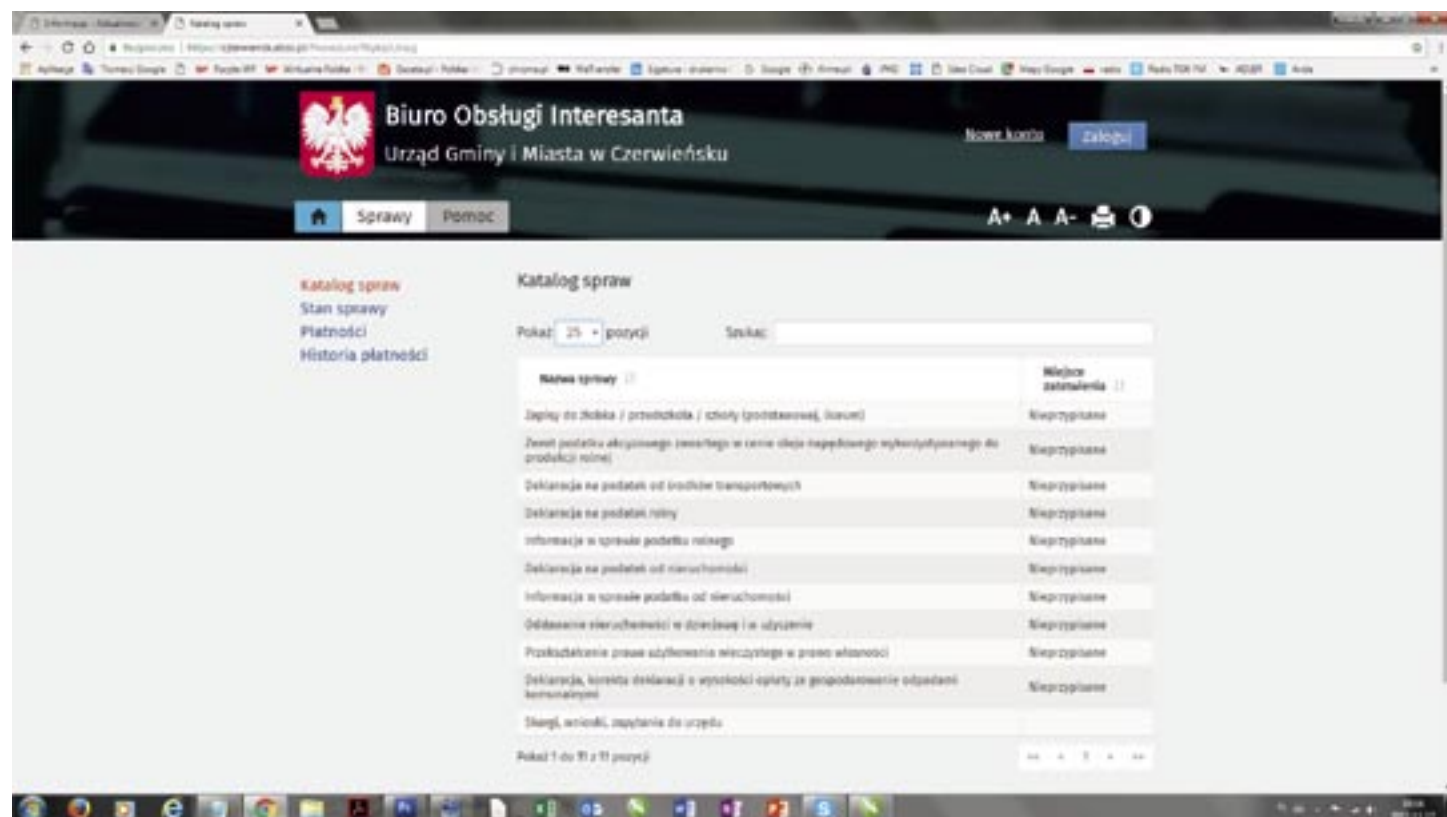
Biuro Obsługi Interesanta
Urząd Gminy i Miasta w Czerwieńsku

Nowe konto Zaloguj

Sprawy Pomoc

A+ A A-

Katalog spraw
Stan sprawy
Płatności
Historia płatności

Katalog spraw

Pokaż 25 pozycji Szukaj:

| Nazwa sprawy | Miejsce załatwienia |
|---|---|
| Zapisy do żłobka / przedszkola / szkoły (podstawowej, liceum) | Nieprzypisane |
| Zwrot podatku akcyzowego zawartego w cenie oleju napędowego wykorzystywanego do produkcji rolnej | Nieprzypisane |
| Deklaracja na podatek od środków transportowych | Nieprzypisane |
| Deklaracja na podatek rolny | Nieprzypisane |
| Informacja w sprawie podatku rolnego | Nieprzypisane |
| Deklaracja na podatek od nieruchomości | Nieprzypisane |
| Informacja w sprawie podatku od nieruchomości | Nieprzypisane |
| Oddawanie nieruchomości w dzierżawę i w użyczenie | Nieprzypisane |
| Przekształcenie prawa użytkowania wieczystego w prawo własności | Nieprzypisane |
| Deklaracja, korekta deklaracji o wysokości opłaty za gospodarowanie odpadami komunalnymi | Nieprzypisane |
| Skargi, wnioski, zapytania do urzędu | |

Pokaż 1 do 11 z 11 pozycji

1